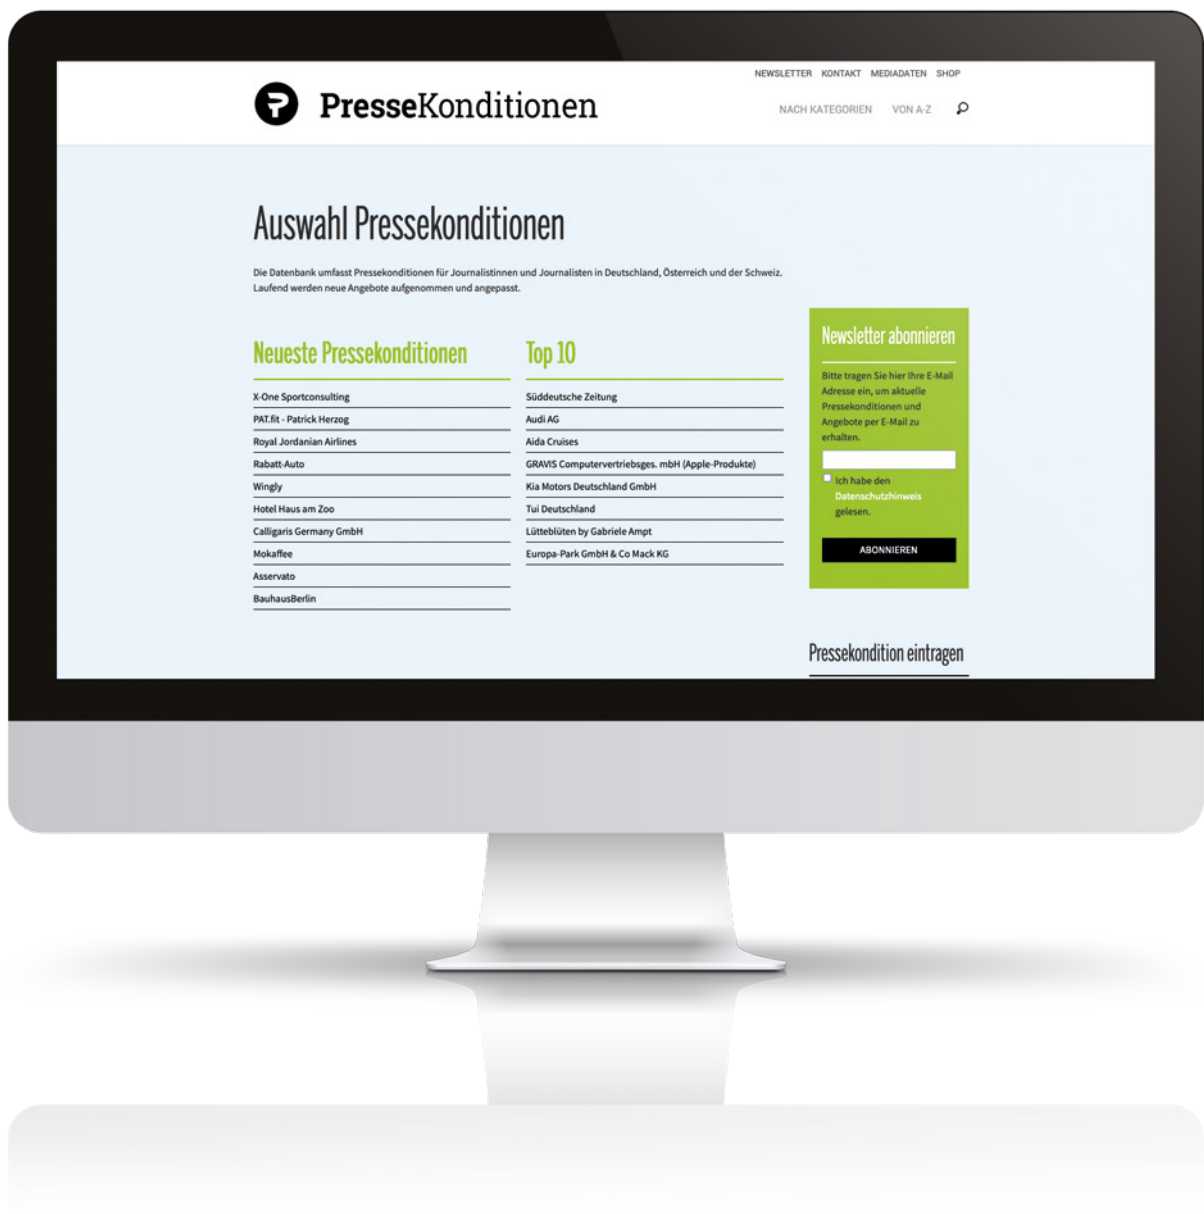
NEWSLETTER KONTAKT MEDIADATEN SHOP

PresseKonditionen

NACH KATEGORIEN VON A-Z

Auswahl Pressekonditionen

Die Datenbank umfasst Pressekonditionen für Journalistinnen und Journalisten in Deutschland, Österreich und der Schweiz. Laufend werden neue Angebote aufgenommen und angepasst.

Neueste Pressekonditionen

X-One Sportconsulting
PAT.fit - Patrick Herzog
Royal Jordanian Airlines
Rabatt-Auto
Wingly
Hotel Haus am Zoo
Calligaris Germany GmbH
Mokaffee
Asservato
BauhausBerlin

Top 10

Süddeutsche Zeitung
Audi AG
Aida Cruises
GRAVIS Computervertriebsges. mbH (Apple-Produkte)
Kia Motors Deutschland GmbH
Tui Deutschland
Lütteblüten by Gabriele Ampt
Europa-Park GmbH & Co Mack KG

Newsletter abonnieren

Bitte tragen Sie hier Ihre E-Mail Adresse ein, um aktuelle Pressekonditionen und Angebote per E-Mail zu erhalten.

Ich habe den Datenschutzhinweis gelesen.

ABONNIEREN

Pressekondition eintragen